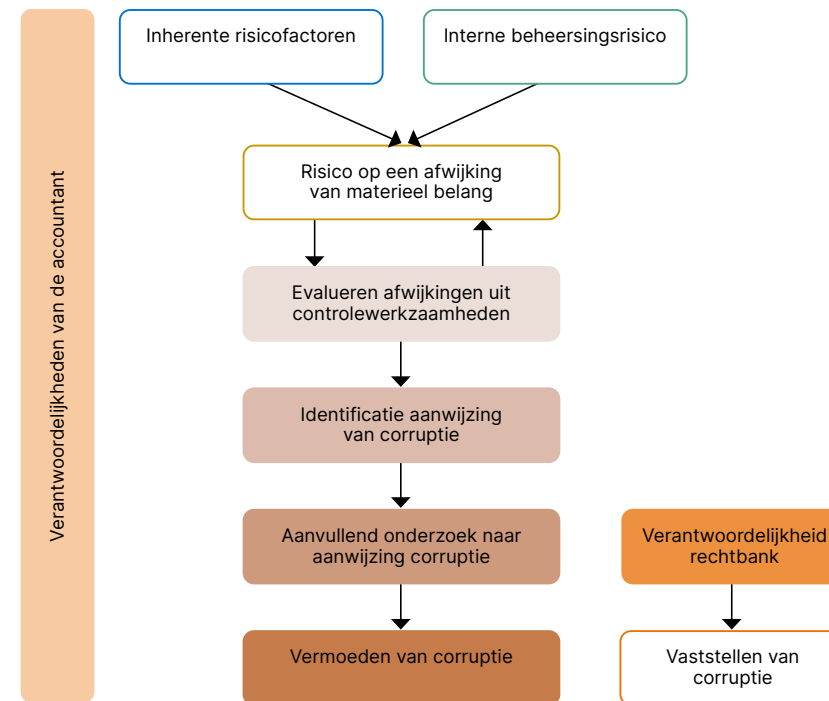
Verantwoordelijkheden van de accountant

Inherente risicofactoren

Interne beheersingsrisico

Risico op een afwijking van materieel belang

Evalueren afwijkingen uit controlewerkzaamheden

Identificatie aanwijzing van corruptie

Aanvullend onderzoek naar aanwijzing corruptie

Vermoeden van corruptie

Verantwoordelijkheid rechtbank

Vaststellen van corruptie